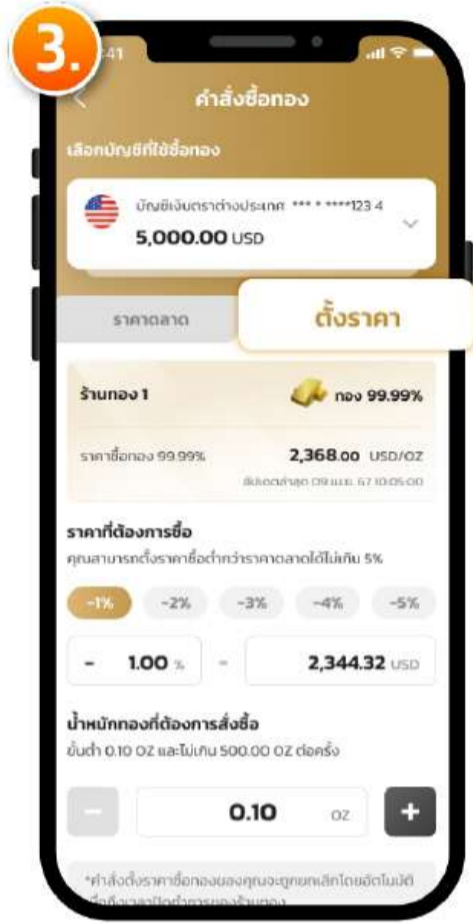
3.

9:41

คำสั่งซื้อทอง

เลือกบัญชีที่ใช้ซื้อทอง

บัญชีเงินตราต่างประเทศ *** * ****123 4

5,000.00 USD

ราคาตลาด

ตั้งราคา

ร้านทอง 1

ทอง 99.99%

ราคาซื้อทอง 99.99%

2,368.00 USD/OZ

อัปเดตล่าสุด 09 เม.ย. 67 10:05:00

ราคาที่ต้องการซื้อ

คุณสามารถตั้งราคาซื้อต่ำกว่าราคาตลาดได้ไม่เกิน 5%

-1% -2% -3% -4% -5%

- 1.00 % = 2,344.32 USD

น้ำหนักทองที่ต้องการสั่งซื้อ

ขั้นต่ำ 0.10 OZ และไม่เกิน 500.00 OZ ต่อครั้ง

- 0.10 OZ +

*คำสั่งตั้งราคาซื้อทองของคุณจะถูกยกเลิกโดยอัตโนมัติ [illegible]